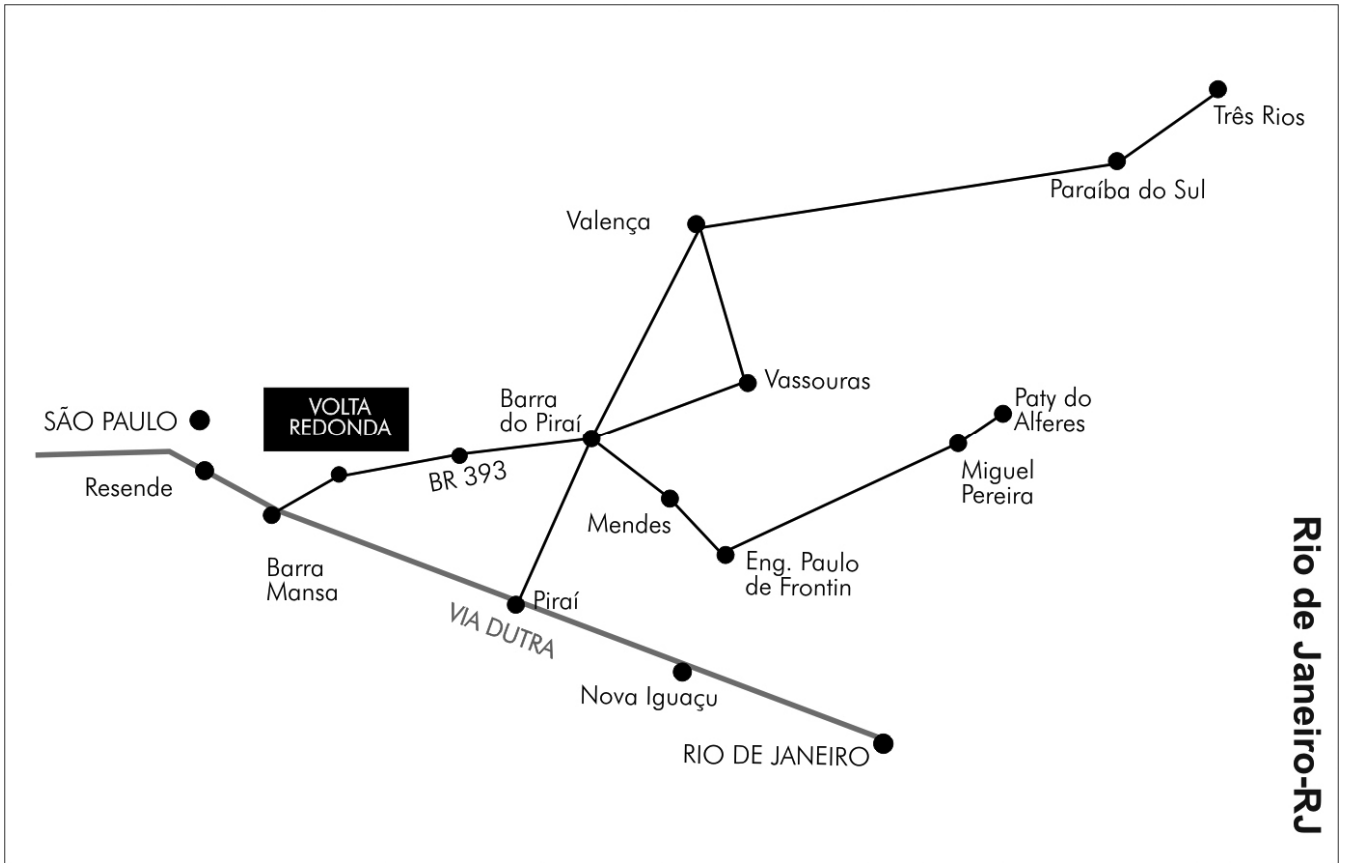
Três Rios

Paraíba do Sul

Valença

Vassouras

Paty do Alferes

VOLTA REDONDA

SÃO PAULO

Barra do Piraí

Miguel Pereira

Resende

BR 393

Mendes

Barra Mansa

Eng. Paulo de Frontin

Piraí

VIA DUTRA

Nova Iguaçu

RIO DE JANEIRO

Rio de Janeiro-RJ